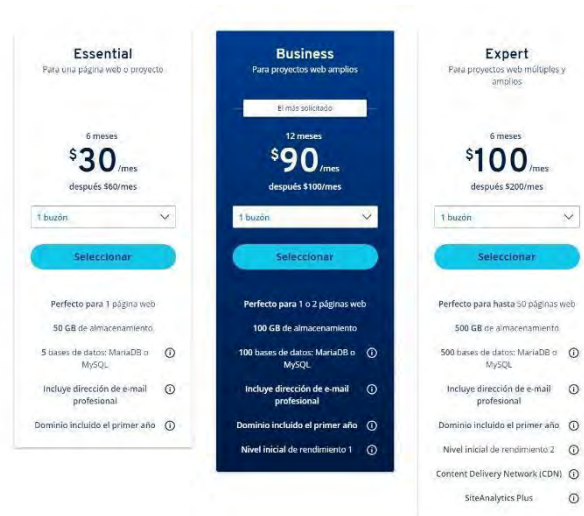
Essential
Para una página web o proyecto

6 meses
$30/mes
después $60/mes

1 buzón

Seleccionar

Perfecto para 1 página web

50 GB de almacenamiento

5 bases de datos: MariaDB o MySQL

Incluye dirección de e-mail profesional

Dominio incluido el primer año

Business
Para proyectos web amplios

El más solicitado

12 meses
$90/mes
después $100/mes

1 buzón

Seleccionar

Perfecto para 1 o 2 páginas web

100 GB de almacenamiento

100 bases de datos: MariaDB o MySQL

Incluye dirección de e-mail profesional

Dominio incluido el primer año

Nivel inicial de rendimiento 1

Expert
Para proyectos web múltiples y amplios

6 meses
$100/mes
después $200/mes

1 buzón

Seleccionar

Perfecto para hasta 50 páginas web

500 GB de almacenamiento

500 bases de datos: MariaDB o MySQL

Incluye dirección de e-mail profesional

Dominio incluido el primer año

Nivel inicial de rendimiento 2

Content Delivery Network (CDN)

SiteAnalytics Plus